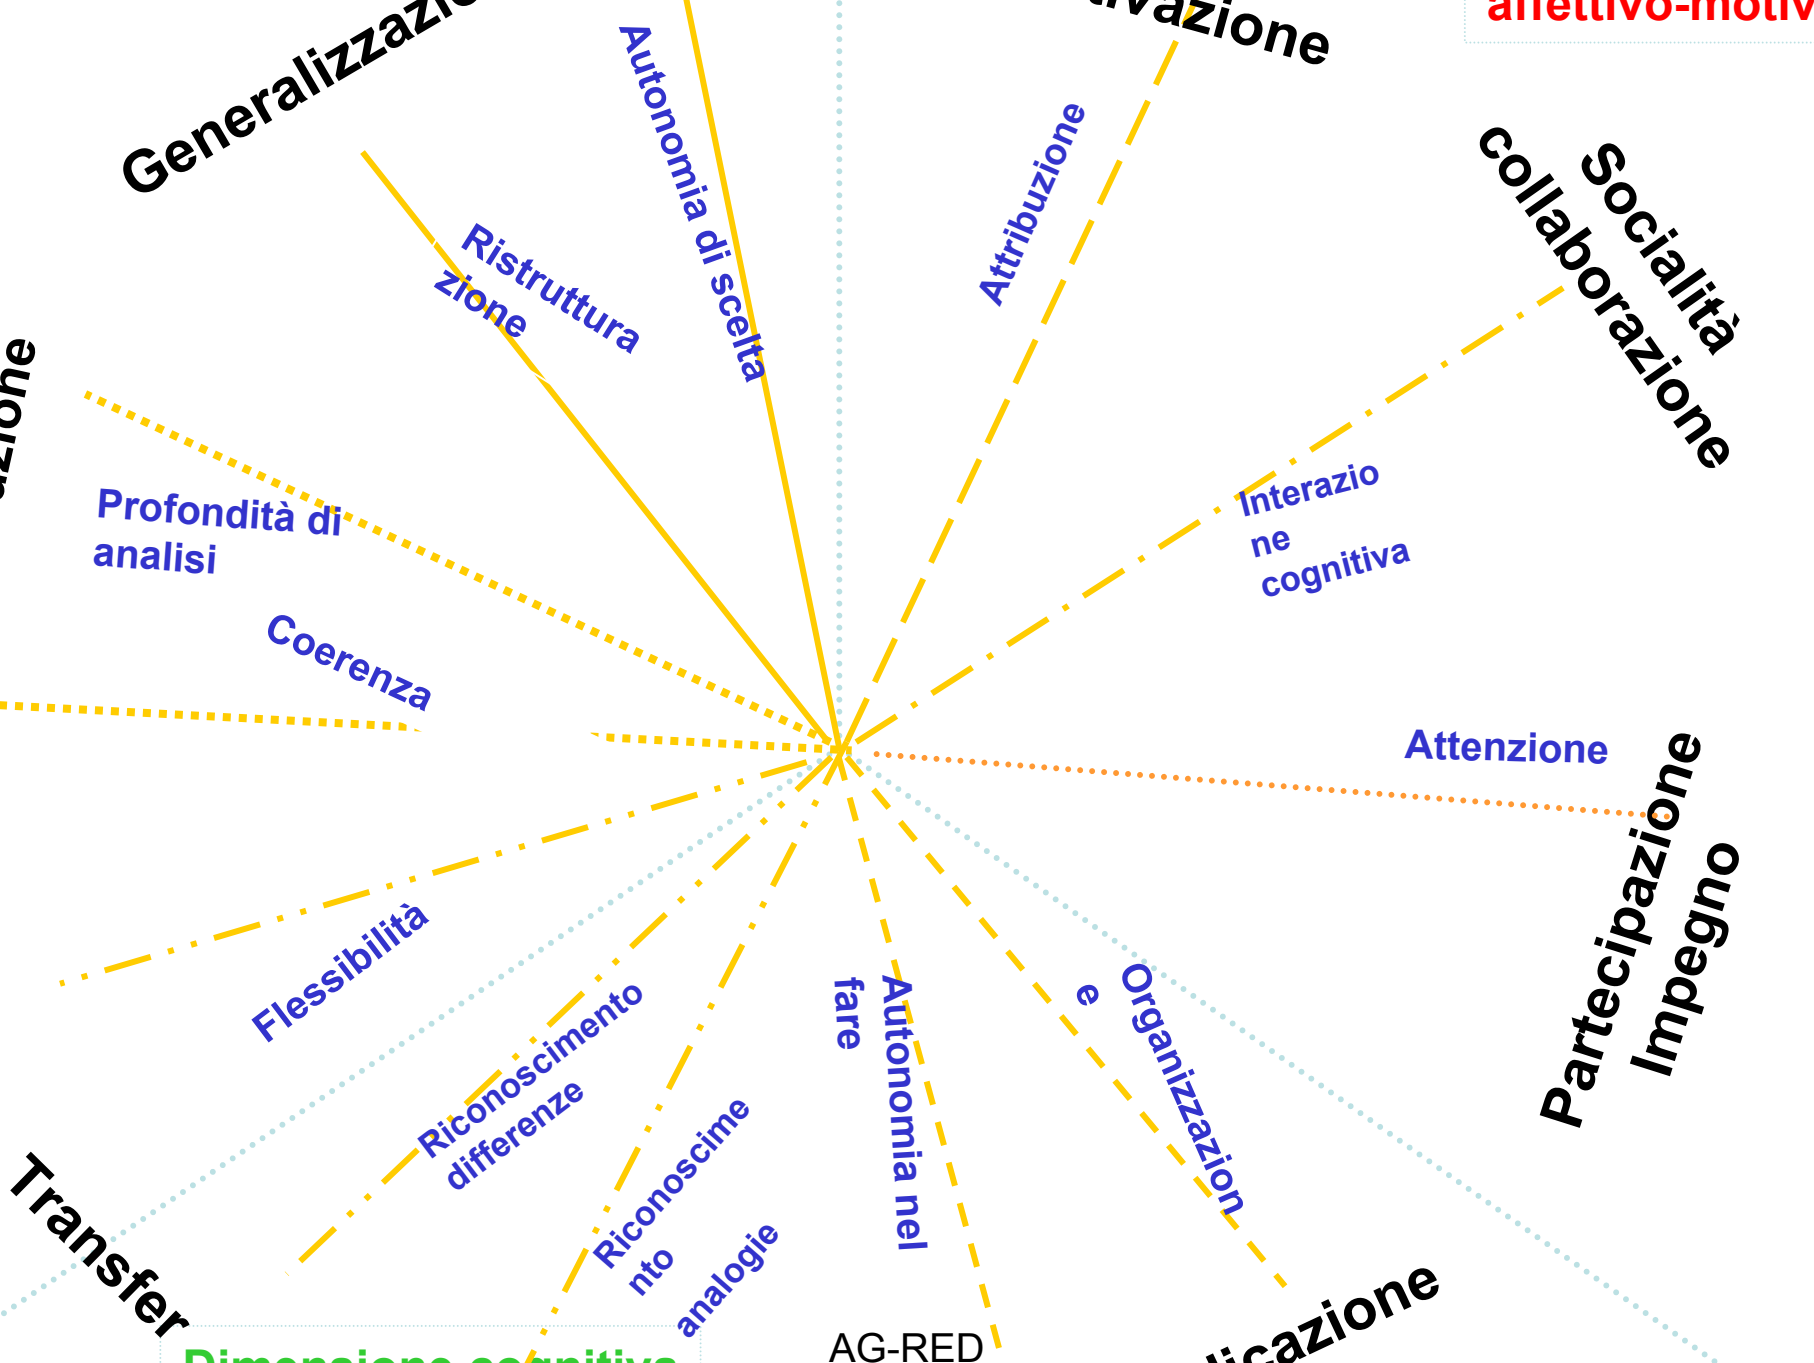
Generalizzazio

ivazione

affettivo-motiv

Autonomia di scelta

Attribuzione

Socialità collaborazione

Ristruttura zione

zione

Profondità di analisi

Interazio ne cognitiva

Coerenza

Attenzione

Partecipazione Impegno

Flessibilità

Riconoscimento differenze

Riconoscime nto analogie

Autonomia nel fare

Organizzazion e

Transfer

Dimensione cognitiva

AG-RED

licazione